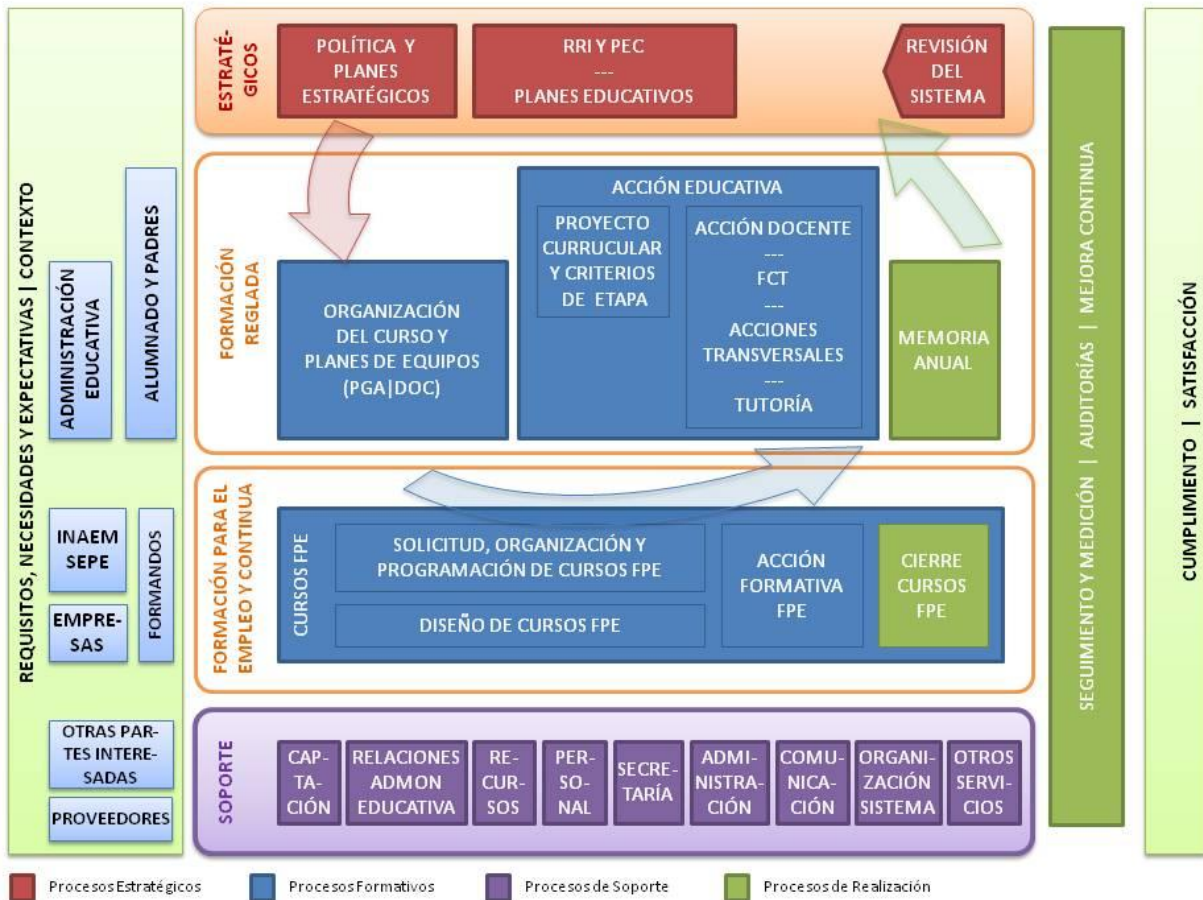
REQUISITOS, NECESIDADES Y EXPECTATIVAS | CONTEXTO

ADMINISTRACIÓN EDUCATIVA

ALUMNADO Y PADRES

INAEM SEPE

EMPRESAS

FORMANDOS

OTRAS PARTES INTERESADAS

PROVEEDORES

ESTRATÉGICOS

POLÍTICA Y PLANES ESTRATÉGICOS

RRI Y PEC
---
PLANES EDUCATIVOS

REVISIÓN DEL SISTEMA

FORMACIÓN REGLADA

ORGANIZACIÓN DEL CURSO Y PLANES DE EQUIPOS (PGA|DOC)

ACCIÓN EDUCATIVA

PROYECTO CURRUCULAR Y CRITERIOS DE ETAPA

ACCIÓN DOCENTE
---
FCT
---
ACCIONES TRANSVERSALES
---
TUTORÍA

MEMORIA ANUAL

FORMACIÓN PARA EL EMPLEO Y CONTINUA

CURSOS FPE

SOLICITUD, ORGANIZACIÓN Y PROGRAMACIÓN DE CURSOS FPE

DISEÑO DE CURSOS FPE

ACCIÓN FORMATIVA FPE

CIERRE CURSOS FPE

SOPORTE

CAPTACIÓN

RELACIONES ADMON EDUCATIVA

RECURSOS

PERSONAL

SECRETARÍA

ADMINISTRACIÓN

COMUNICACIÓN

ORGANIZACIÓN SISTEMA

OTROS SERVICIOS

SEGUIMIENTO Y MEDICIÓN | AUDITORÍAS | MEJORA CONTINUA

CUMPLIMIENTO | SATISFACCIÓN

Procesos Estratégicos
Procesos Formativos
Procesos de Soporte
Procesos de Realización